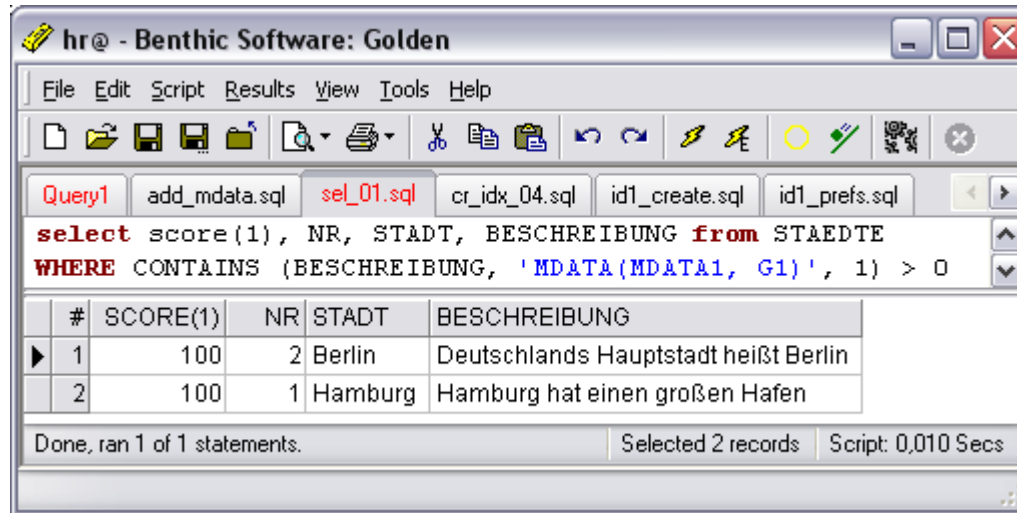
hr@ - Benthic Software: Golden

File Edit Script Results View Tools Help

Query1 | add_mdata.sql | sel_01.sql | cr_idx_04.sql | id1_create.sql | id1_prefs.sql

select score(1), NR, STADT, BESCHREIBUNG from STAEDTE
WHERE CONTAINS (BESCHREIBUNG, 'MDATA(MDATA1, G1)', 1) > 0

| # | SCORE(1) | NR | STADT | BESCHREIBUNG |
|---|---|---|---|---|
| 1 | 100 | 2 | Berlin | Deutschlands Hauptstadt heißt Berlin |
| 2 | 100 | 1 | Hamburg | Hamburg hat einen großen Hafen |

Done, ran 1 of 1 statements. | Selected 2 records | Script: 0,010 Secs